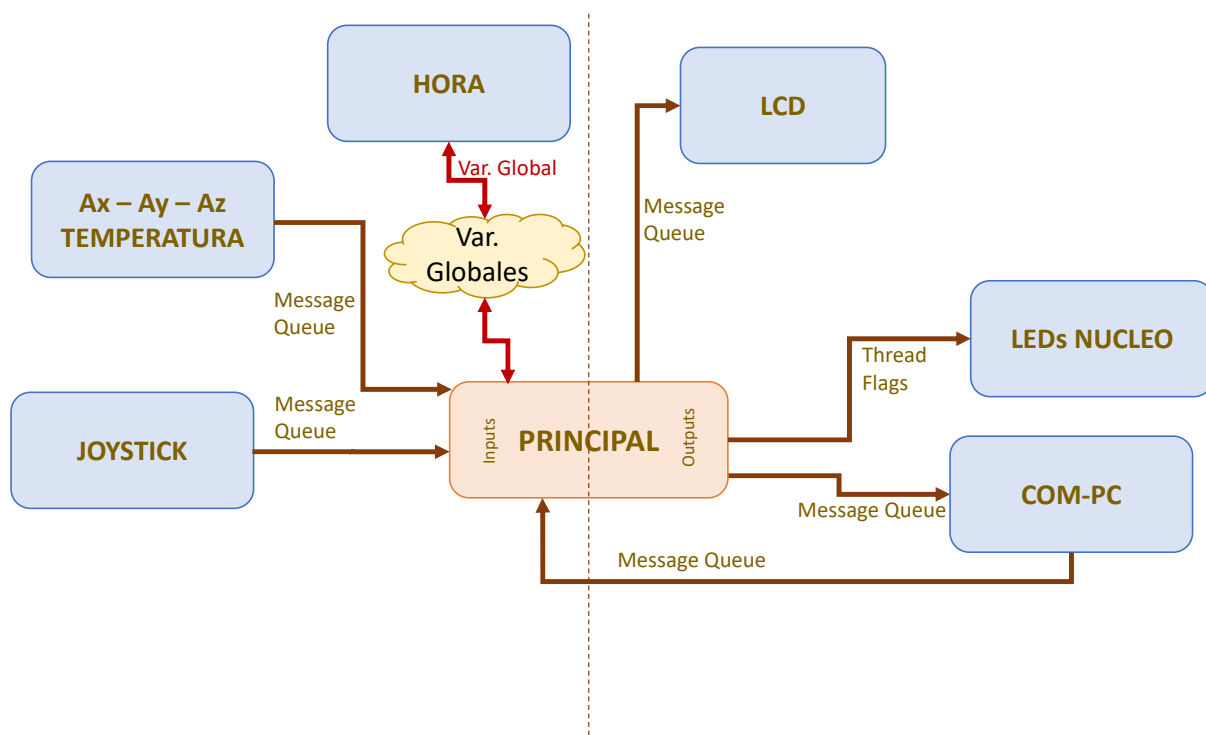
HORA

LCD

Var. Global

Ax – Ay – Az
TEMPERATURA

Var.
Globales

Message
Queue

Message
Queue

LEDs NUCLEO

Thread
Flags

Message
Queue

JOYSTICK

Inputs

PRINCIPAL

Outputs

COM-PC

Message Queue

Message Queue